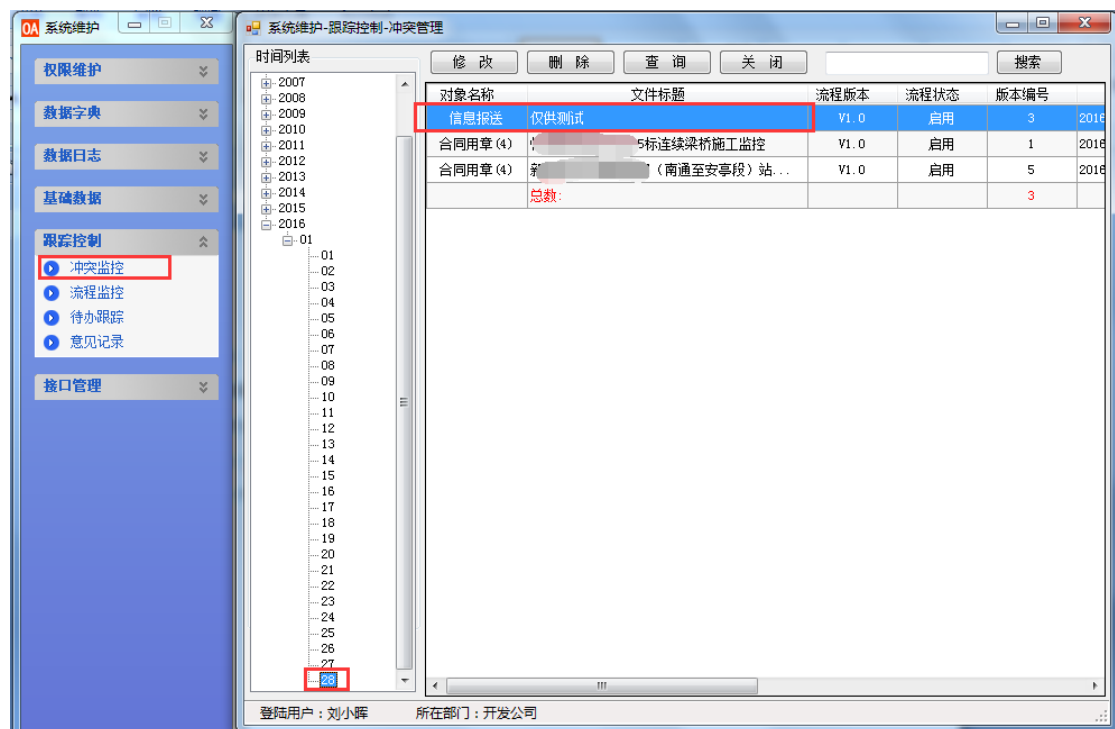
OA 系统维护

权限维护
数据字典
数据日志
基础数据
跟踪控制
冲突监控
流程监控
待办跟踪
意见记录
接口管理

系统维护-跟踪控制-冲突管理

时间列表
2007
2008
2009
2010
2011
2012
2013
2014
2015
2016
01
01
02
03
04
05
06
07
08
09
10
11
12
13
14
15
16
17
18
19
20
21
22
23
24
25
26
27
28

修 改　删 除　查 询　关 闭　搜索

| 对象名称 | 文件标题 | 流程版本 | 流程状态 | 版本编号 | |
|---|---|---|---|---|---|
| 信息报送 | 仅供测试 | V1.0 | 启用 | 3 | 2016 |
| 合同用章(4) | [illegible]5标连续梁桥施工监控 | V1.0 | 启用 | 1 | 2016 |
| 合同用章(4) | 新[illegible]（南通至安亭段）站... | V1.0 | 启用 | 5 | 2016 |
| | 总数: | | | 3 | |

登陆用户：刘小晖　所在部门：开发公司